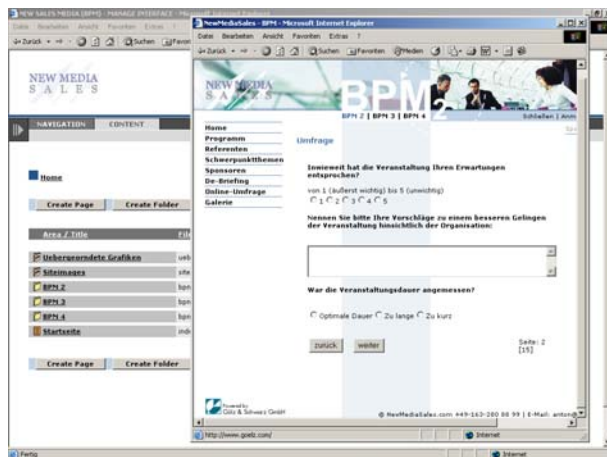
NEW SALES MEDIA (BPM) - MANAGE INTERFACE - Microsoft Internet Explorer
Datei Bearbeiten Ansicht Favoriten Extras ?
Zurück Suchen Favoriten

NEW MEDIA
S A L E S

NAVIGATION CONTENT

Home

Create Page Create Folder

| Area / Title | File |
|---|---|
| Uebergeordnete Grafiken | ueb |
| Siteimages | site |
| BPM 2 | bpm |
| BPM 3 | bpm |
| BPM 4 | bpm |
| Startseite | inde |

Create Page Create Folder

Fertig

NewMediaSales - BPM - Microsoft Internet Explorer
Datei Bearbeiten Ansicht Favoriten Extras ?
Zurück Suchen Favoriten Medien

NEW MEDIA
S A L E S
BPM 2
BPM 2 | BPM 3 | BPM 4 Schließen | Anm

Home
Programm
Referenten
Schwerpunktthemen
Sponsoren
De-Briefing
Online-Umfrage
Galerie

Umfrage

Inwieweit hat die Veranstaltung Ihren Erwartungen entsprochen?

von 1 (äußerst wichtig) bis 5 (unwichtig)
1 2 3 4 5

Nennen Sie bitte Ihre Vorschläge zu einem besseren Gelingen der Veranstaltung hinsichtlich der Organisation:

War die Veranstaltungsdauer angemessen?

Optimale Dauer Zu lange Zu kurz

zurück weiter

Seite: 2
[15]

Powered by
Götz & Schwarz GmbH

© NewMediaSales.com +49-163-280 88 99 | E-Mail: anton@

http://www.goetz.com/
Internet
Internet